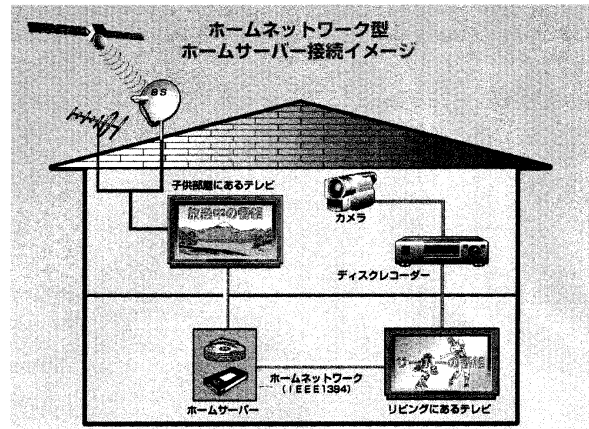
ホームネットワーク型
ホームサーバー接続イメージ

BS

子供部屋にあるテレビ

放送中の番組

カメラ

ディスクレコーダー

サーバーの番組

ホームネットワーク
(IEEE1394)

ホームサーバー

リビングにあるテレビ